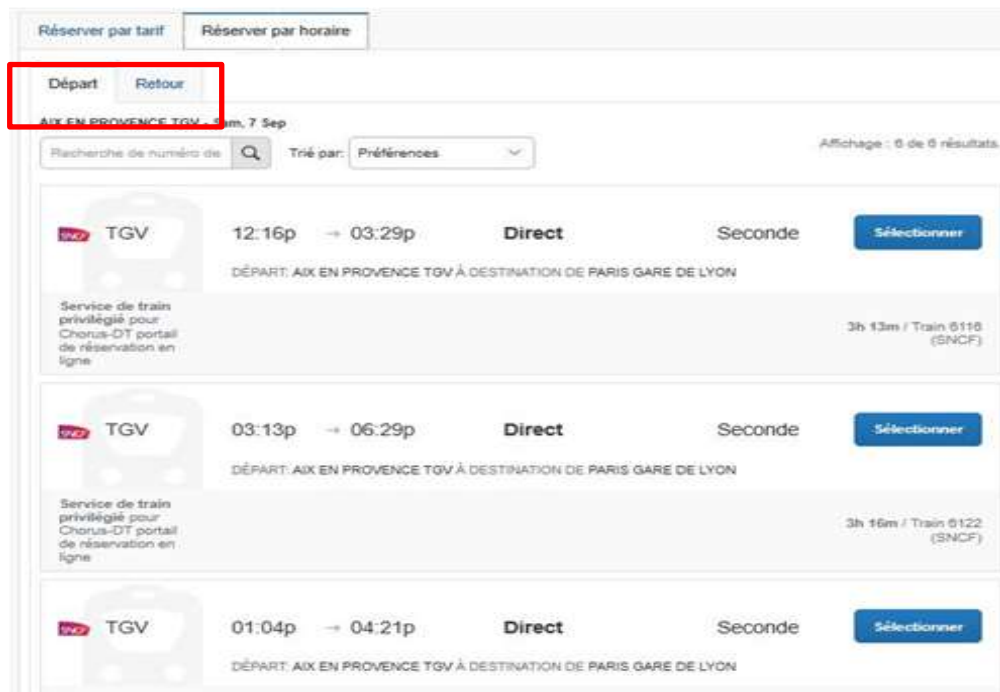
Réserver par tarif Réserver par horaire

Départ Retour

AIX EN PROVENCE TGV - Sam, 7 Sep

Recherche de numéro de

Trié par: Préférences

Affichage : 6 de 6 résultats

SNCF TGV 12:16p → 03:29p Direct Seconde Sélectionner

DÉPART: AIX EN PROVENCE TGV À DESTINATION DE PARIS GARE DE LYON

Service de train privilégié pour Chorus-DT portail de réservation en ligne

3h 13m / Train 6116 (SNCF)

SNCF TGV 03:13p → 06:29p Direct Seconde Sélectionner

DÉPART: AIX EN PROVENCE TGV À DESTINATION DE PARIS GARE DE LYON

Service de train privilégié pour Chorus-DT portail de réservation en ligne

3h 16m / Train 6122 (SNCF)

SNCF TGV 01:04p → 04:21p Direct Seconde Sélectionner

DÉPART: AIX EN PROVENCE TGV À DESTINATION DE PARIS GARE DE LYON